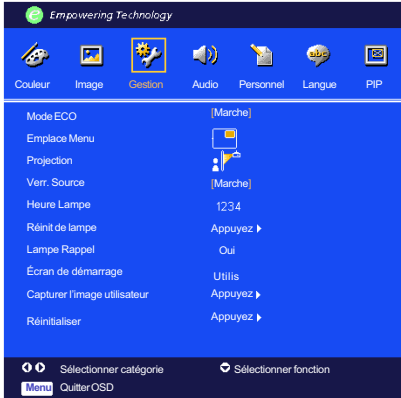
Empowering Technology

Couleur Image Gestion Audio Personnel Langue PIP

| | |
|---|---|
| Mode ECO | [Marche] |
| Emplace Menu | |
| Projection | |
| Verr. Source | [Marche] |
| Heure Lampe | 1234 |
| Réinit de lampe | Appuyez |
| Lampe Rappel | Oui |
| Écran de démarrage | Utilis |
| Capturer l'image utilisateur | Appuyez |
| Réinitialiser | Appuyez |

Sélectionner catégorie Sélectionner fonction

Menu Quitter OSD